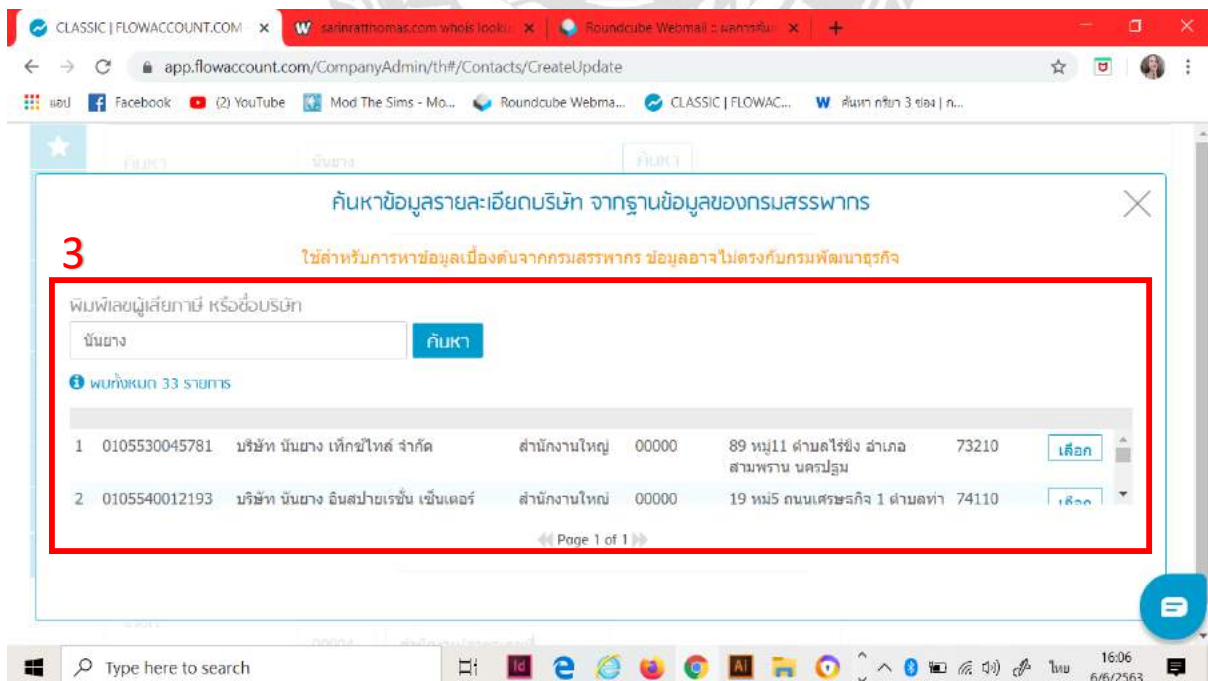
CLASSIC | FLOWACCOUNT.COM ×
sarinratthomas.com whois looku ×
Roundcube Webmail :: ผลการค้น ×
+

app.flowaccount.com/CompanyAdmin/th#/Contacts/CreateUpdate

แอป Facebook (2) YouTube Mod The Sims - Mo... Roundcube Webma... CLASSIC | FLOWAC... ค้นหา กริยา 3 ช่อง | ก...

ค้นหา นันยาง ค้นหา

ค้นหาข้อมูลรายละเอียดบริษัท จากฐานข้อมูลของกรมสรรพากร

3

ใช้สำหรับการหาข้อมูลเบื้องต้นจากกรมสรรพากร ข้อมูลอาจไม่ตรงกับกรมพัฒนาธุรกิจ

พิมพ์เลขผู้เสียภาษี หรือชื่อบริษัท

นันยาง

ค้นหา

พบทั้งหมด 33 รายการ

| | | | | | | | |
|---|---|---|---|---|---|---|---|
| 1 | 0105530045781 | บริษัท นันยาง เท็กซ์ไทล์ จำกัด | สำนักงานใหญ่ | 00000 | 89 หมู่11 ตำบลไร่ขิง อำเภอสามพราน นครปฐม | 73210 | เลือก |
| 2 | 0105540012193 | บริษัท นันยาง อินสปายเรชั่น เซ็นเตอร์ | สำนักงานใหญ่ | 00000 | 19 หมู่5 ถนนเศรษฐกิจ 1 ตำบลท่า | 74110 | เลือก |

Page 1 of 1

Type here to search

ไทย 16:06 6/6/2563